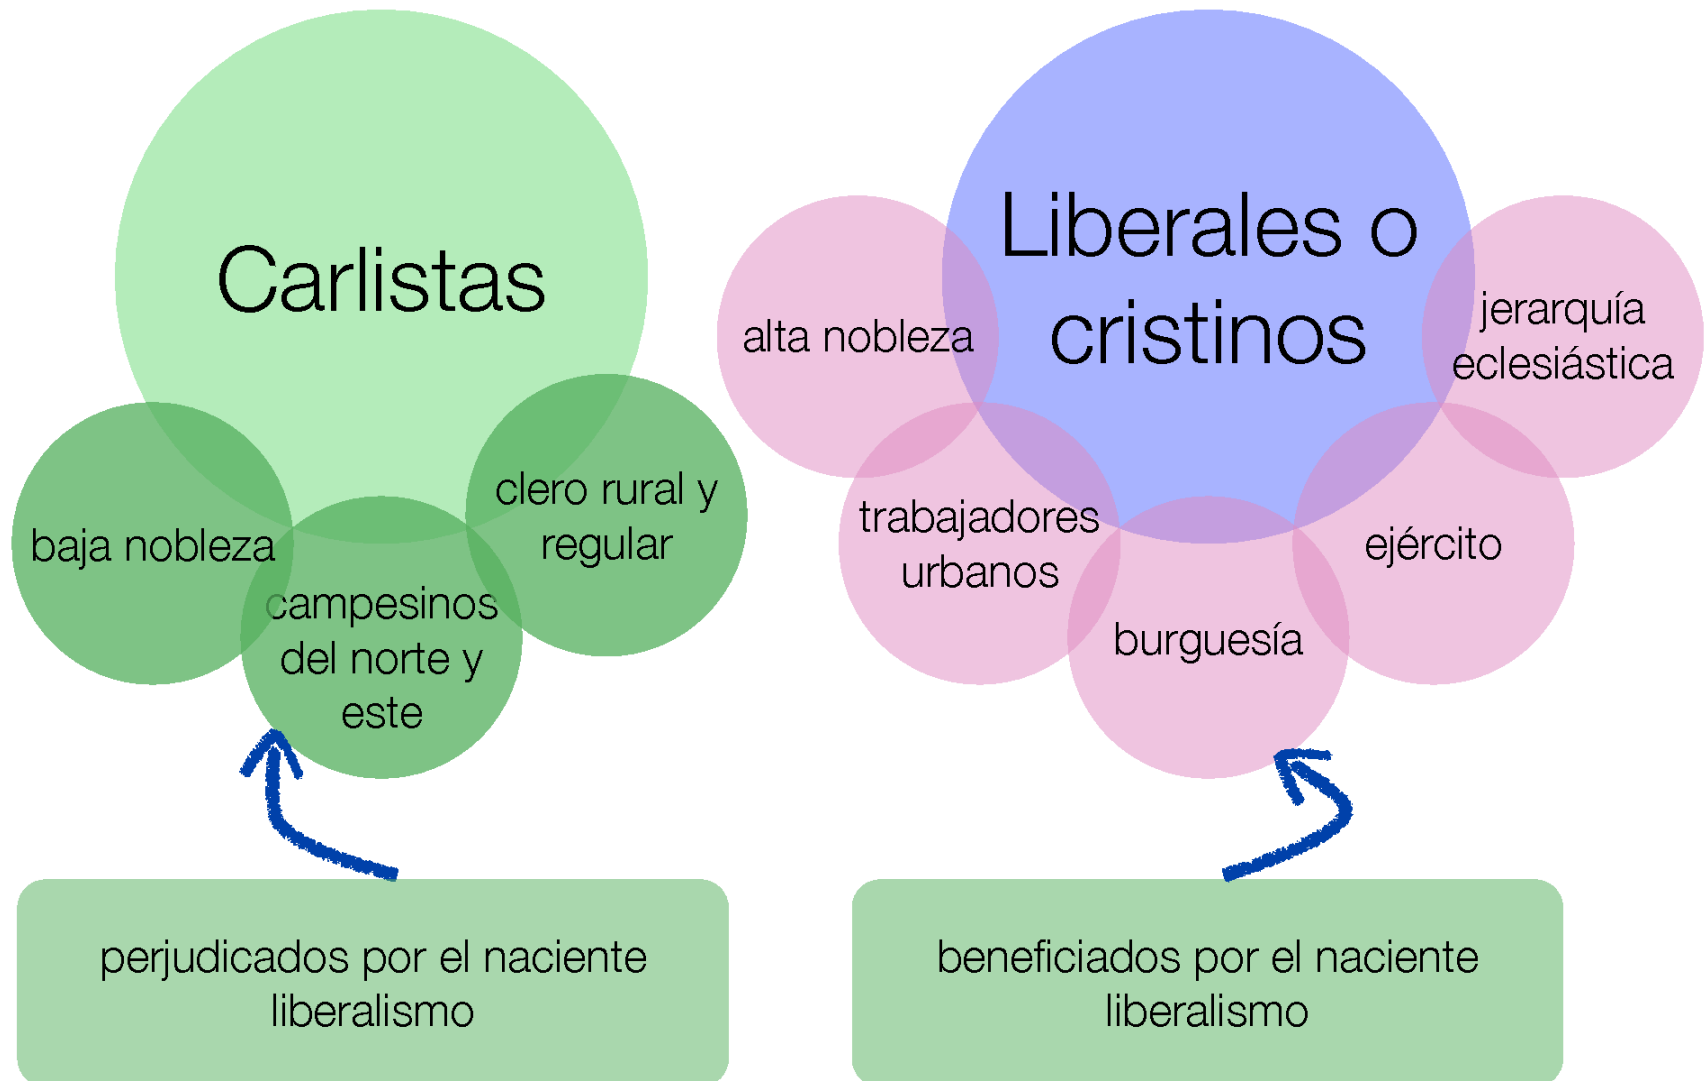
Carlistas

baja nobleza

campesinos del norte y este

clero rural y regular

Liberales o cristinos

alta nobleza

jerarquía eclesiástica

trabajadores urbanos

burguesía

ejército

perjudicados por el naciente liberalismo

beneficiados por el naciente liberalismo